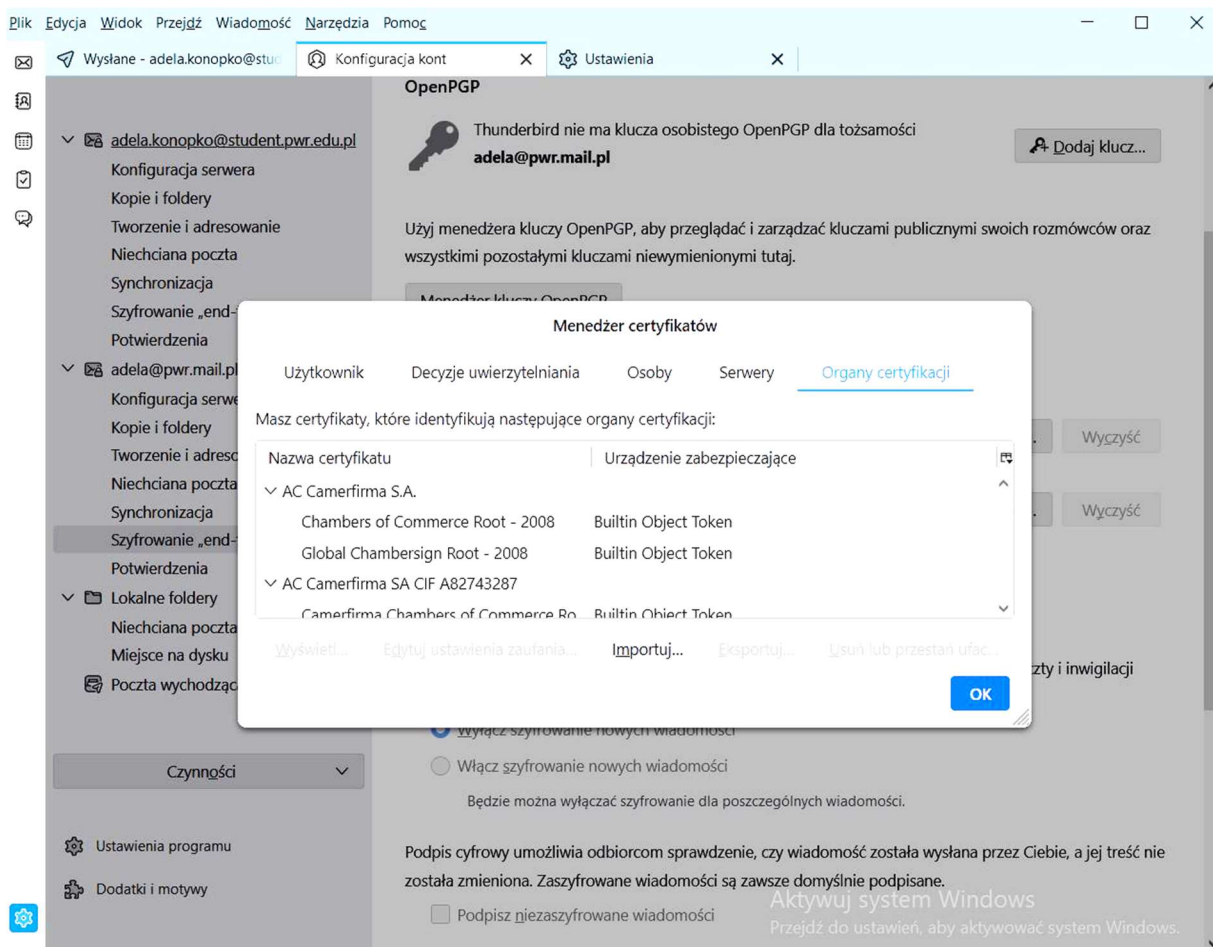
Plik Edycja Widok Przejdź Wiadomość Narzędzia Pomoc

Wysłane - adela.konopko@stud Konfiguracja kont Ustawienia

adela.konopko@student.pwr.edu.pl
Konfiguracja serwera
Kopie i foldery
Tworzenie i adresowanie
Niechciana poczta
Synchronizacja
Szyfrowanie „end-
Potwierdzenia
adela@pwr.mail.pl
Konfiguracja serwe
Kopie i foldery
Tworzenie i adreso
Niechciana poczta
Synchronizacja
Szyfrowanie „end-
Potwierdzenia
Lokalne foldery
Niechciana poczta
Miejsce na dysku
Poczta wychodzą

Czynności

Ustawienia programu
Dodatki i motywy

OpenPGP

Thunderbird nie ma klucza osobistego OpenPGP dla tożsamości
adela@pwr.mail.pl

Dodaj klucz...

Użyj menedżera kluczy OpenPGP, aby przeglądać i zarządzać kluczami publicznymi swoich rozmówców oraz wszystkimi pozostałymi kluczami niewymienionymi tutaj.

Menedżer kluczy OpenPGP

Menedżer certyfikatów

Użytkownik Decyzje uwierzytelniania Osoby Serwery Organy certyfikacji

Masz certyfikaty, które identyfikują następujące organy certyfikacji:

| Nazwa certyfikatu | Urządzenie zabezpieczające |
|---|---|
| AC Camerfirma S.A. | |
| Chambers of Commerce Root - 2008 | Builtin Object Token |
| Global Chambersign Root - 2008 | Builtin Object Token |
| AC Camerfirma SA CIF A82743287 | |
| Camerfirma Chambers of Commerce Ro... | Builtin Object Token |

Wyświetl... Edytuj ustawienia zaufania... Importuj... Eksportuj... Usuń lub przestań ufać...

OK

Wyczyść
Wyczyść

...zty i inwigilacji

Wyłącz szyfrowanie nowych wiadomości
Włącz szyfrowanie nowych wiadomości
Będzie można wyłączać szyfrowanie dla poszczególnych wiadomości.

Podpis cyfrowy umożliwia odbiorcom sprawdzenie, czy wiadomość została wysłana przez Ciebie, a jej treść nie została zmieniona. Zaszyfrowane wiadomości są zawsze domyślnie podpisane.

Podpisz niezaszyfrowane wiadomości

Aktywuj system Windows
Przejdź do ustawień, aby aktywować system Windows.